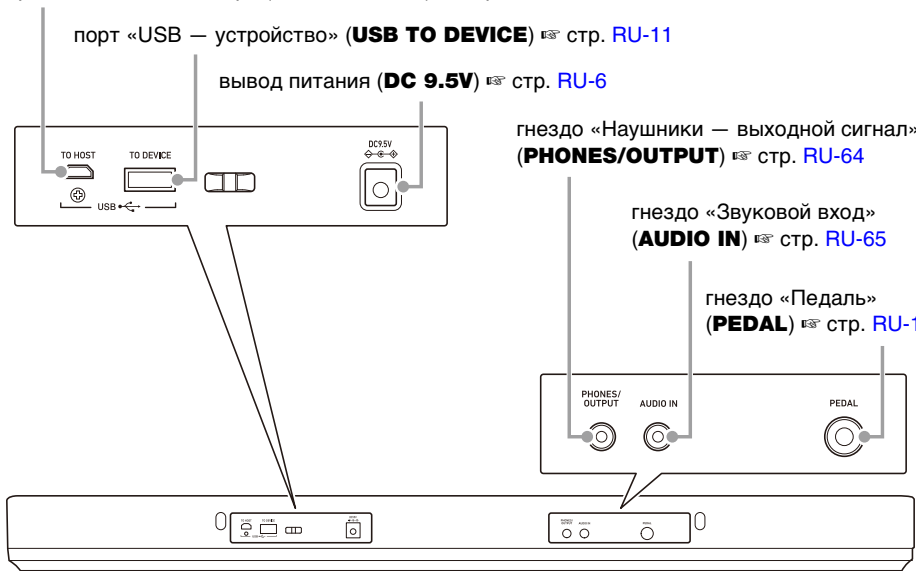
порт «USB — устройство» (**USB TO DEVICE**) ☞ стр. RU-11

вывод питания (**DC 9.5V**) ☞ стр. RU-6

TO HOST

TO DEVICE

USB

DC9.5V

гнездо «Наушники — выходной сигнал»
(**PHONES/OUTPUT**) ☞ стр. RU-64

гнездо «Звуковой вход»
(**AUDIO IN**) ☞ стр. RU-65

гнездо «Педаль»
(**PEDAL**) ☞ стр. RU-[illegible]

PHONES/ OUTPUT

AUDIO IN

PEDAL